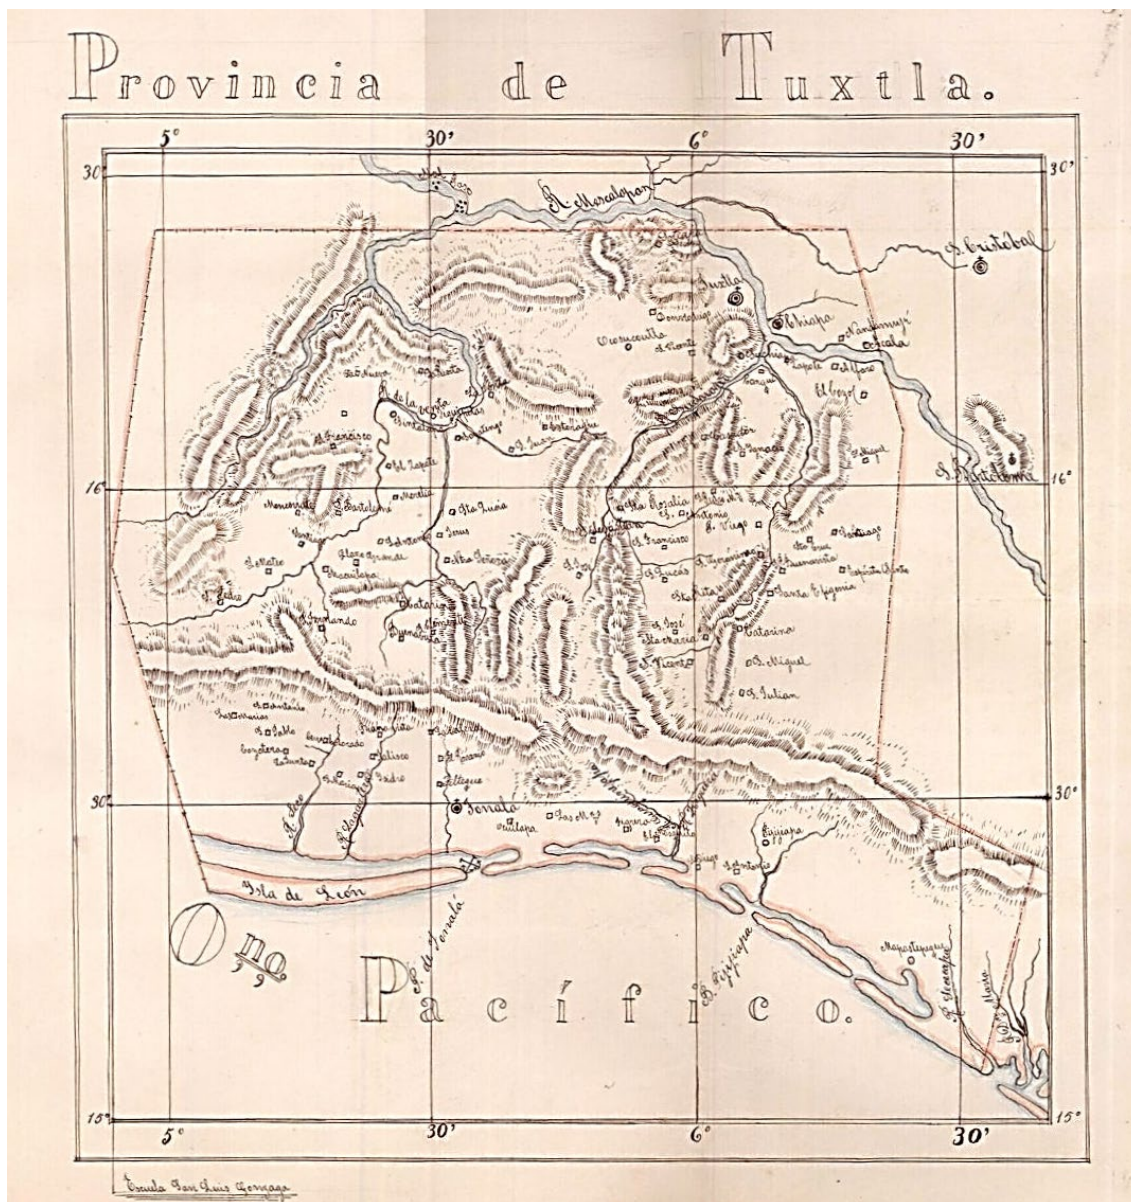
Provincia de Tuxtla.

5°
30'
6°
30'
30'
30'
16°
16°
30'
30°
15°
15°
5°
30'
6°
30'

R. Mescalapan
S. Cristobal
Tuxtla
Chiapa
S. Bartolomé
Ocozocuautla
Acala
El Bozal
S. Miguel
Sta. Rosalia
S. Antonio
S. Diego
Sn. Francisco
S. Sebastian
Sta. Catarina
S. Miguel
S. Julian
Santa Efigenia
Catarina
S. Francisco
S. Pedro
S. Mateo
Monserrate
S. Bartolomé
Sta. Lucia
Jesus
S. Fernando
Sta. Catarina
R. de la Venta
S. Lucas
S. Jose
Sta. Rita
Tonalá
Pijijiapa
Isla de León
R. el Tonalá
R. Pijijiapa
Mapastepeque
O no
Pacífico.

Escuela San Luis Gonzaga